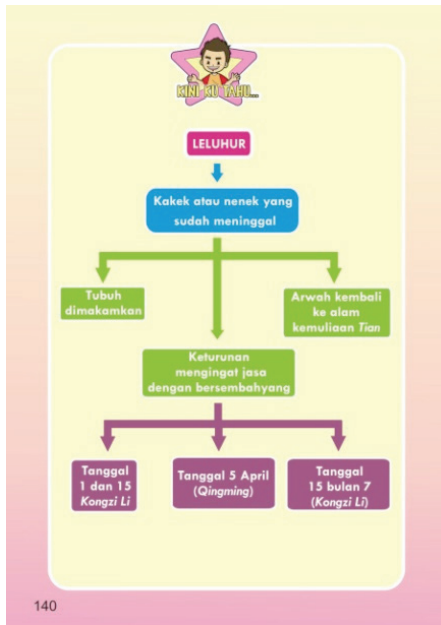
KINI AKU TAHU...

LELUHUR

Kakek atau nenek yang sudah meninggal

Tubuh dimakamkan

Arwah kembali ke alam kemuliaan *Tian*

Keturunan mengingat jasa dengan bersembahyang

Tanggal 1 dan 15 *Kongzi Li*

Tanggal 5 April (*Qingming*)

Tanggal 15 bulan 7 (*Kongzi Li*)

140